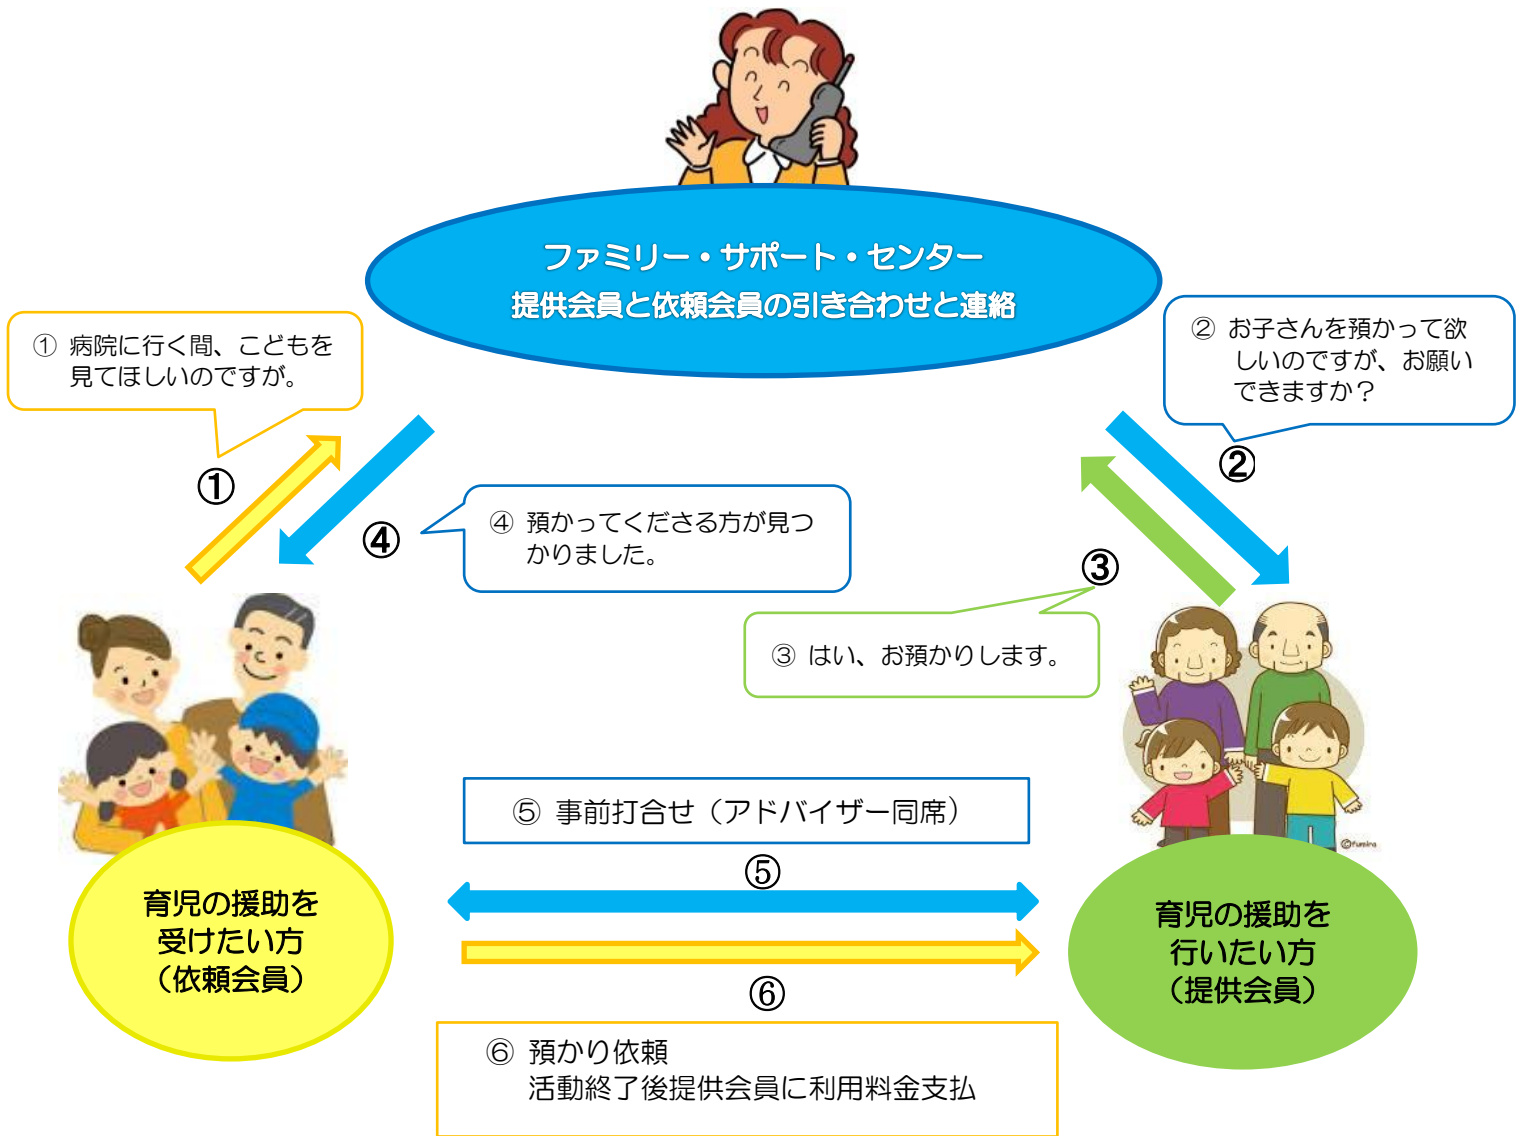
ファミリー・サポート・センター
提供会員と依頼会員の引き合わせと連絡

① 病院に行く間、こどもを見てほしいのですが。

② お子さんを預かって欲しいのですが、お願いできますか？

①

②

④

④ 預かってくださる方が見つかりました。

③

③ はい、お預かりします。

⑤ 事前打合せ（アドバイザー同席）

⑤

育児の援助を受けたい方（依頼会員）

育児の援助を行いたい方（提供会員）

⑥

⑥ 預かり依頼
活動終了後提供会員に利用料金支払